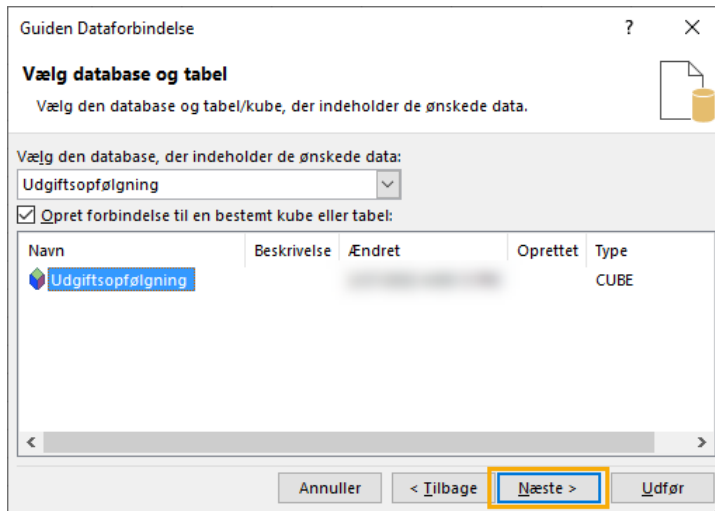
Guiden Dataforbindelse

?

×

Vælg database og tabel

Vælg den database og tabel/kube, der indeholder de ønskede data.

Vælg den database, der indeholder de ønskede data:

Udgiftsopfølgning

Opret forbindelse til en bestemt kube eller tabel:

| Navn | Beskrivelse | Ændret | Oprettet | Type |
|---|---|---|---|---|
| Udgiftsopfølgning | | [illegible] | | CUBE |

Annuller

< Tilbage

Næste >

Udfør